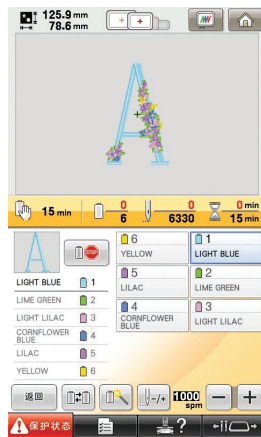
125.9 mm
78.6 mm

15 min
0
6
0
6330
0 min
15 min

LIGHT BLUE 1
LIME GREEN 2
LIGHT LILAC 3
CORNFLOWER BLUE 4
LILAC 5
YELLOW 6

6
YELLOW
1
LIGHT BLUE
5
LILAC
2
LIME GREEN
4
CORNFLOWER BLUE
3
LIGHT LILAC

返回
-/+
1000
spm
−
+
保护状态
?